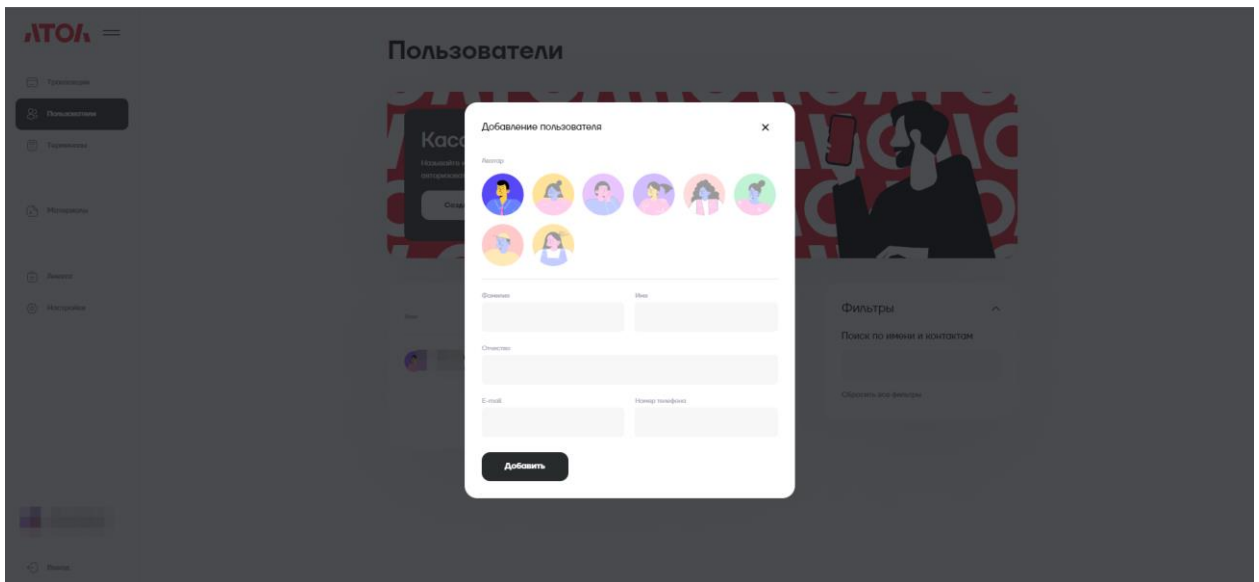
АТОЛ

Транзакции
Пользователи
Терминалы
Материалы
Лимиты
Настройки

Выход

Пользователи

Кас
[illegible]

Фильтры
Поиск по имени и контактам
Сбросить все фильтры

Добавление пользователя
×
Аватар
Фамилия
Имя
Отчество
E-mail
Номер телефона
Добавить